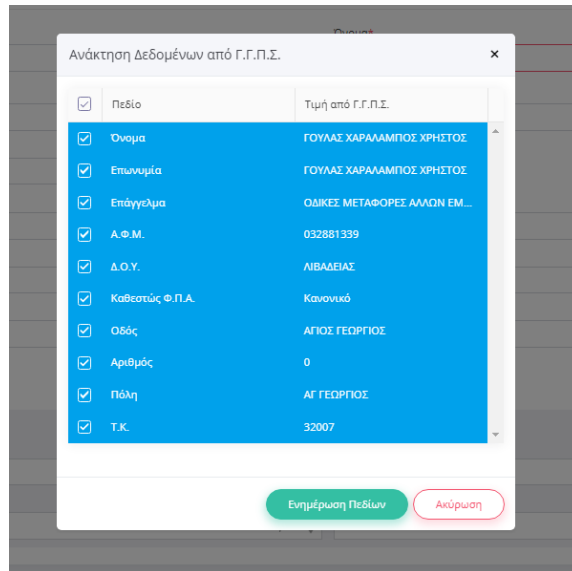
Ανάκτηση Δεδομένων από Γ.Γ.Π.Σ.

×

| | Πεδίο | Τιμή από Γ.Γ.Π.Σ. |
|---|---|---|
| ☑ | Όνομα | ΓΟΥΛΑΣ ΧΑΡΑΛΑΜΠΟΣ ΧΡΗΣΤΟΣ |
| ☑ | Επωνυμία | ΓΟΥΛΑΣ ΧΑΡΑΛΑΜΠΟΣ ΧΡΗΣΤΟΣ |
| ☑ | Επάγγελμα | ΟΔΙΚΕΣ ΜΕΤΑΦΟΡΕΣ ΑΛΛΩΝ ΕΜ... |
| ☑ | Α.Φ.Μ. | 032881339 |
| ☑ | Δ.Ο.Υ. | ΛΙΒΑΔΕΙΑΣ |
| ☑ | Καθεστώς Φ.Π.Α. | Κανονικό |
| ☑ | Οδός | ΑΓΙΟΣ ΓΕΩΡΓΙΟΣ |
| ☑ | Αριθμός | 0 |
| ☑ | Πόλη | ΑΓ ΓΕΩΡΓΙΟΣ |
| ☑ | Τ.Κ. | 32007 |

Ενημέρωση Πεδίων

Ακύρωση